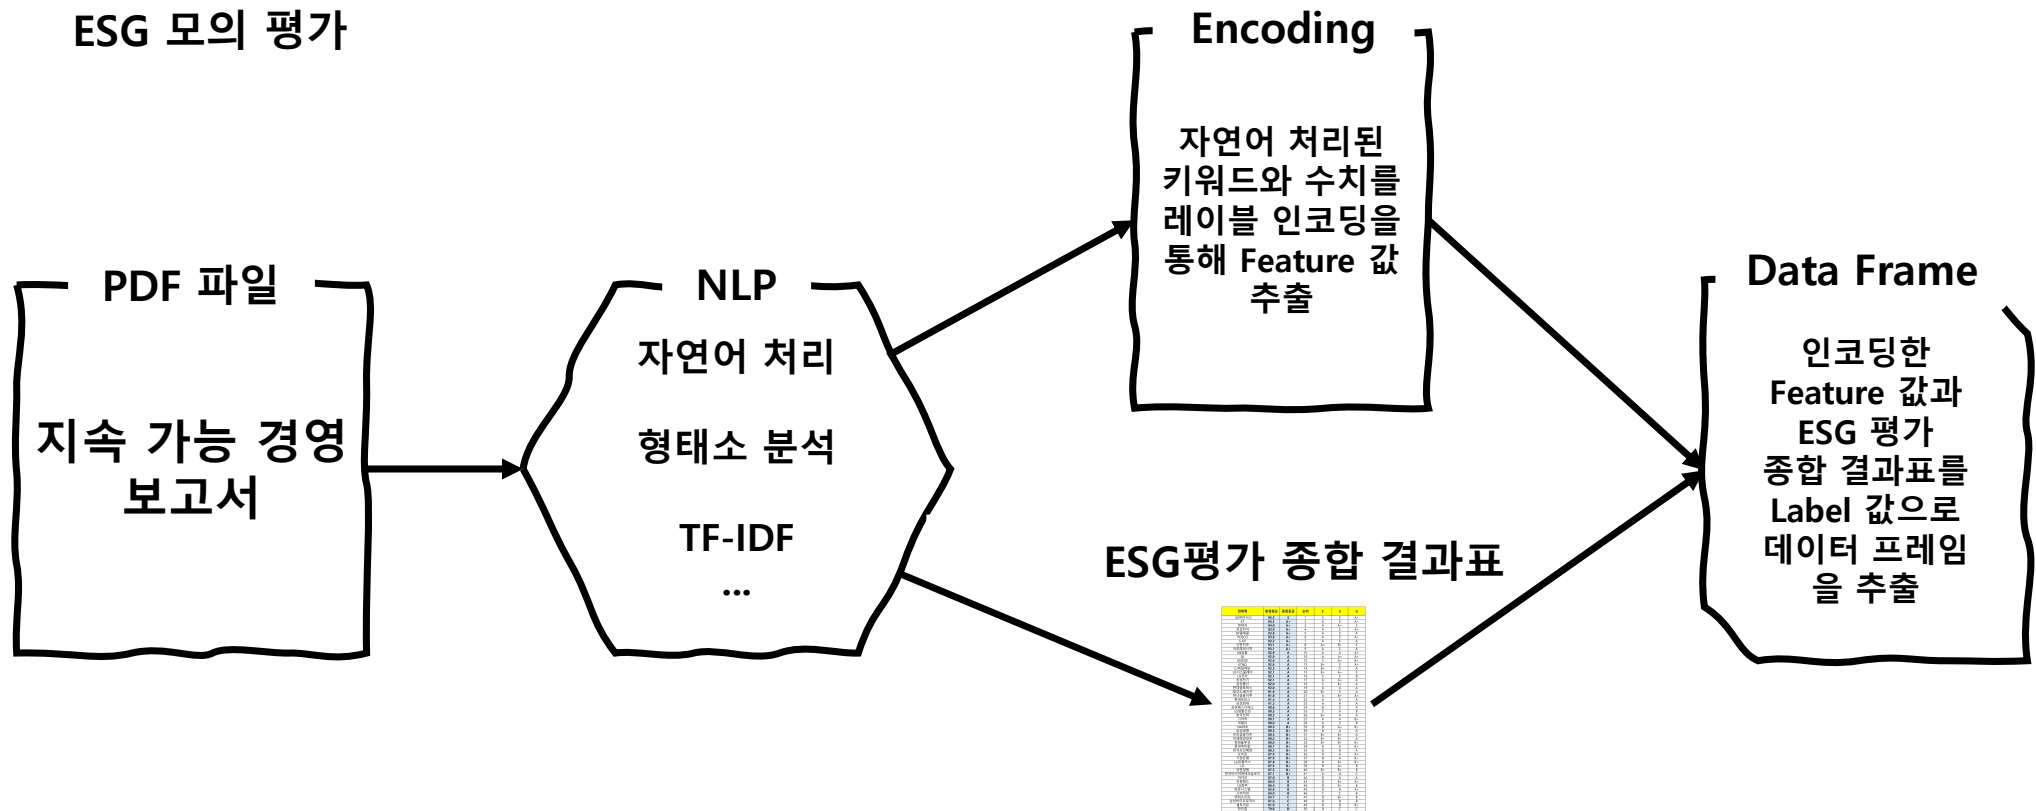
ESG 모의 평가

PDF 파일

지속 가능 경영 보고서

NLP

자연어 처리

형태소 분석

TF-IDF
...

Encoding

자연어 처리된 키워드와 수치를 레이블 인코딩을 통해 Feature 값 추출

ESG평가 종합 결과표

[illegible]

Data Frame

인코딩한 Feature 값과 ESG 평가 종합 결과표를 Label 값으로 데이터 프레임을 추출